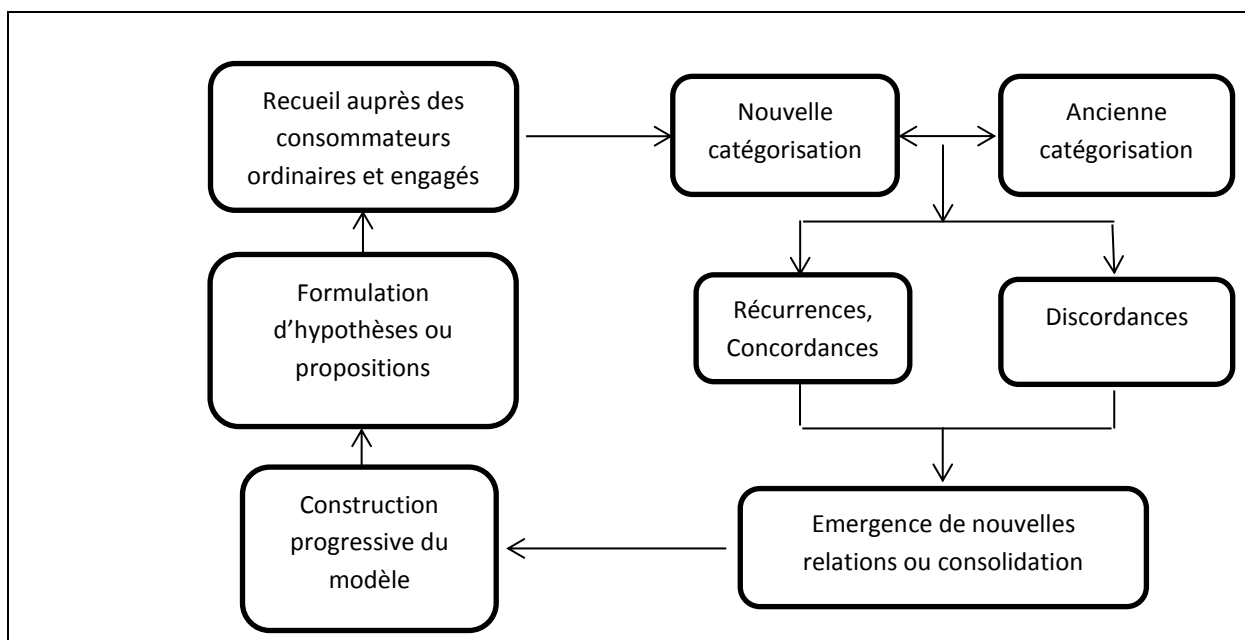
Recueil auprès des consommateurs ordinaires et engagés

Nouvelle catégorisation

Ancienne catégorisation

Formulation d'hypothèses ou propositions

Récurrences, Concordances

Discordances

Construction progressive du modèle

Emergence de nouvelles relations ou consolidation